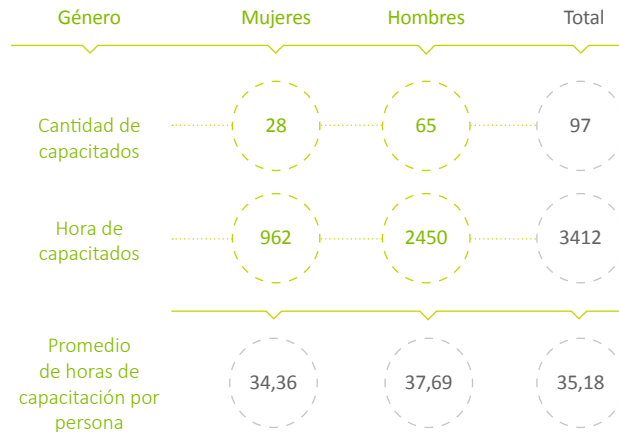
| Género | Mujeres | Hombres | Total |
|---|---|---|---|
| Cantidad de capacitados | 28 | 65 | 97 |
| Hora de capacitados | 962 | 2450 | 3412 |
| Promedio de horas de capacitación por persona | 34,36 | 37,69 | 35,18 |